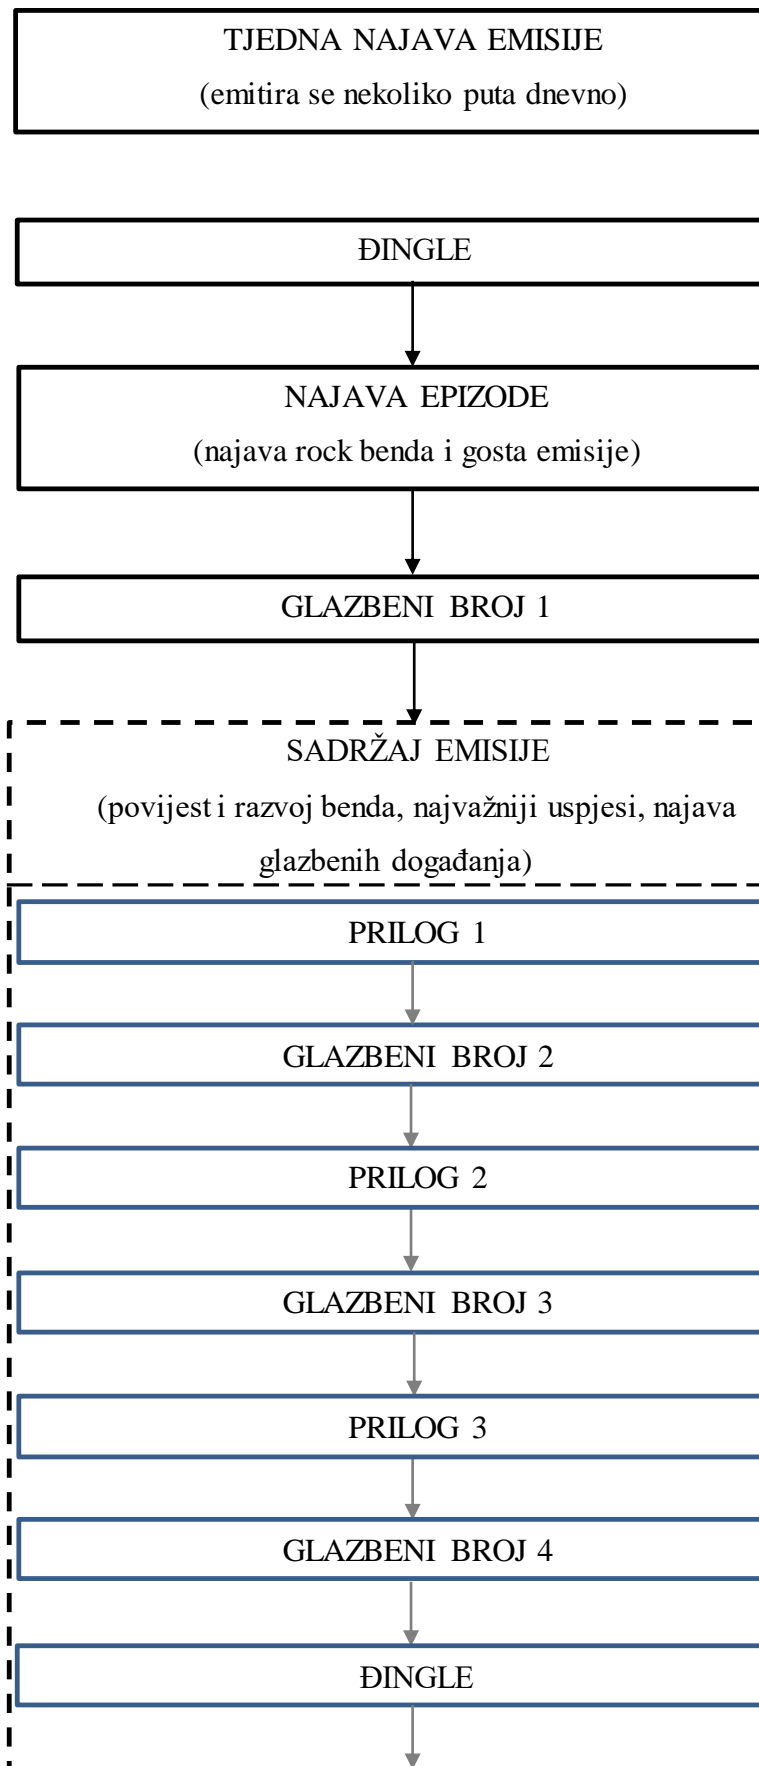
TJEDNA NAJAVA EMISIJE
(emitira se nekoliko puta dnevno)

ĐINGLE

NAJAVA EPIZODE
(najava rock benda i gosta emisije)

GLAZBENI BROJ 1

SADRŽAJ EMISIJE
(povijest i razvoj benda, najvažniji uspjesi, najava glazbenih događanja)

PRILOG 1

GLAZBENI BROJ 2

PRILOG 2

GLAZBENI BROJ 3

PRILOG 3

GLAZBENI BROJ 4

ĐINGLE